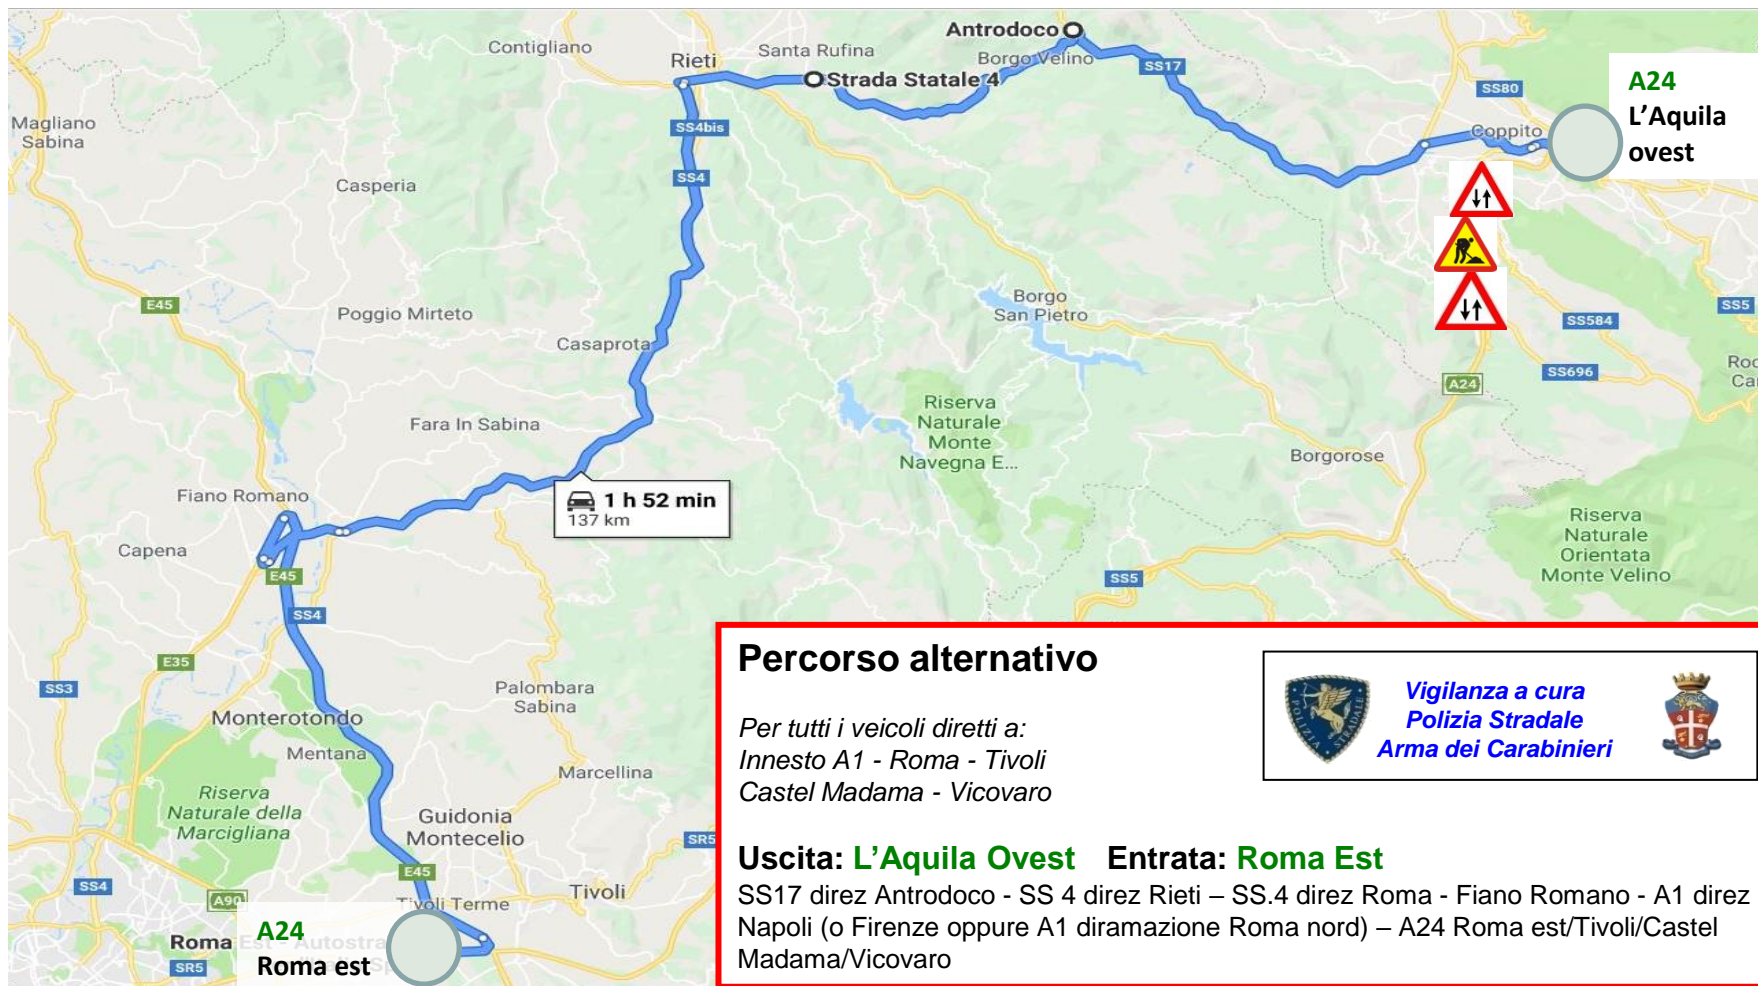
Antrodoco
Contigliano
Rieti
Santa Rufina
Strada Statale 4
Borgo Velino
SS17
SS80
A24
L'Aquila
ovest
Coppito
Magliano Sabina
SS4bis
SS4
Casperia
E45
Poggio Mirteto
Borgo San Pietro
SS584
SS5
SS696
Casaprota
A24
Riserva Naturale Monte Navegna E...
Fara In Sabina
Borgorose
Fiano Romano
1 h 52 min
137 km
Capena
E45
SS4
SS5
Riserva Naturale Orientata Monte Velino
E35
SS3
Palombara Sabina
Monterotondo
Mentana
Marcellina
Riserva Naturale della Marcigliana
Guidonia Montecelio
SR5
E45
SS4
A90
Tivoli
Tivoli Terme
A24
Roma est
Roma
SR5

Percorso alternativo

Per tutti i veicoli diretti a:
Innesto A1 - Roma - Tivoli
Castel Madama - Vicovaro

Vigilanza a cura
Polizia Stradale
Arma dei Carabinieri

Uscita: L'Aquila Ovest Entrata: Roma Est
SS17 direz Antrodoco - SS 4 direz Rieti – SS.4 direz Roma - Fiano Romano - A1 direz Napoli (o Firenze oppure A1 diramazione Roma nord) – A24 Roma est/Tivoli/Castel Madama/Vicovaro